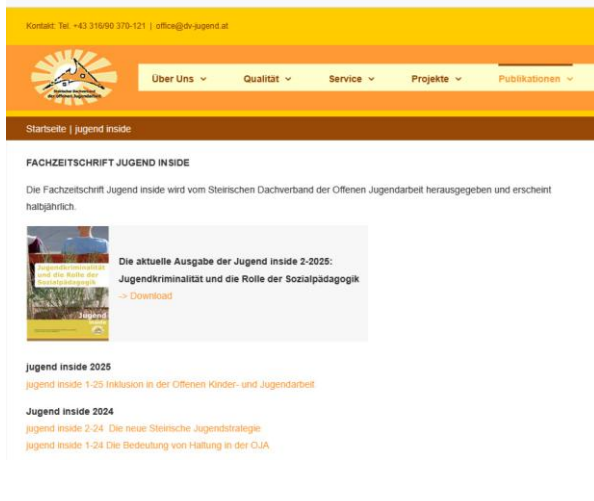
Kontakt: Tel. +43 316/90 370-121 | office@dv-jugend.at

Über Uns ⌄ Qualität ⌄ Service ⌄ Projekte ⌄ Publikationen ⌄

Startseite | jugend inside

FACHZEITSCHRIFT JUGEND INSIDE

Die Fachzeitschrift Jugend inside wird vom Steirischen Dachverband der Offenen Jugendarbeit herausgegeben und erscheint halbjährlich.

Jugendkriminalität und die Rolle der Sozialpädagogik

Jugend inside

Die aktuelle Ausgabe der Jugend inside 2-2025: Jugendkriminalität und die Rolle der Sozialpädagogik
-> Download

jugend inside 2025
jugend inside 1-25 Inklusion in der Offenen Kinder- und Jugendarbeit

Jugend inside 2024
jugend inside 2-24 Die neue Steirische Jugendstrategie
jugend inside 1-24 Die Bedeutung von Haltung in der OJA